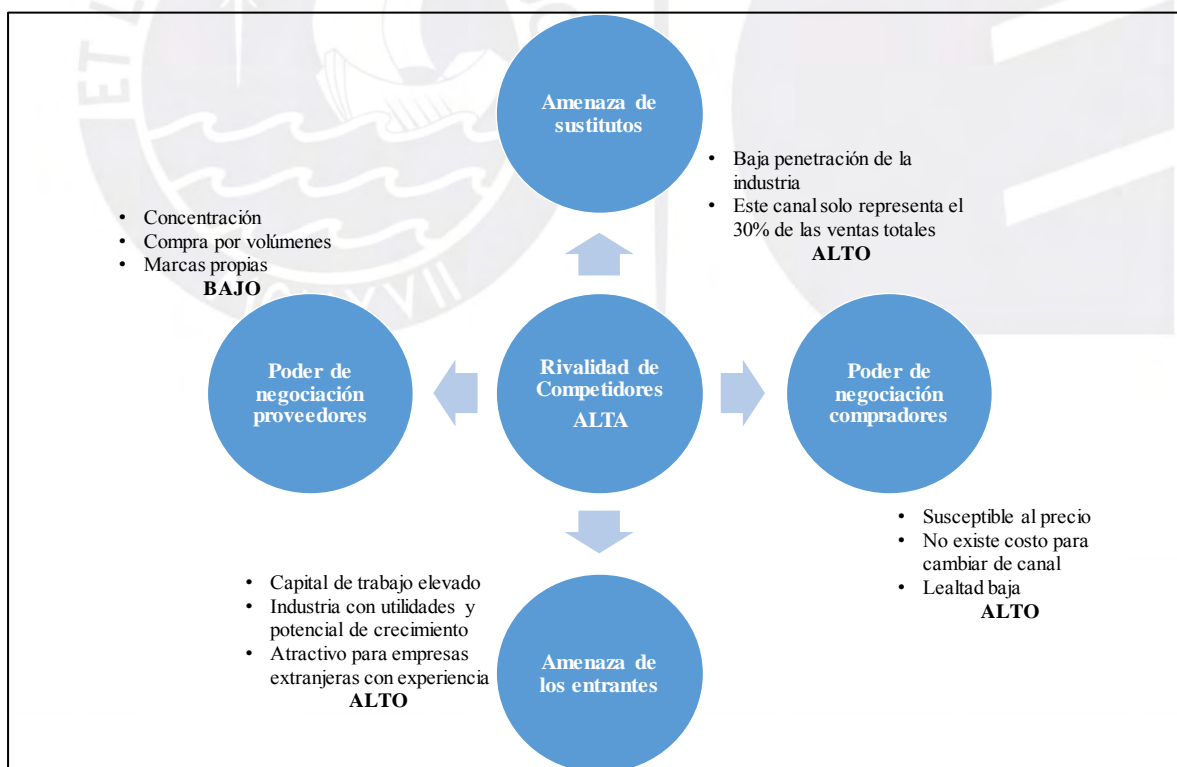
Amenaza de sustitutos

• Baja penetración de la industria
• Este canal solo representa el 30% de las ventas totales
ALTO

• Concentración
• Compra por volúmenes
• Marcas propias
BAJO

Poder de negociación proveedores

Rivalidad de Competidores
ALTA

Poder de negociación compradores

• Susceptible al precio
• No existe costo para cambiar de canal
• Lealtad baja
ALTO

• Capital de trabajo elevado
• Industria con utilidades y potencial de crecimiento
• Atractivo para empresas extranjeras con experiencia
ALTO

Amenaza de los entrantes